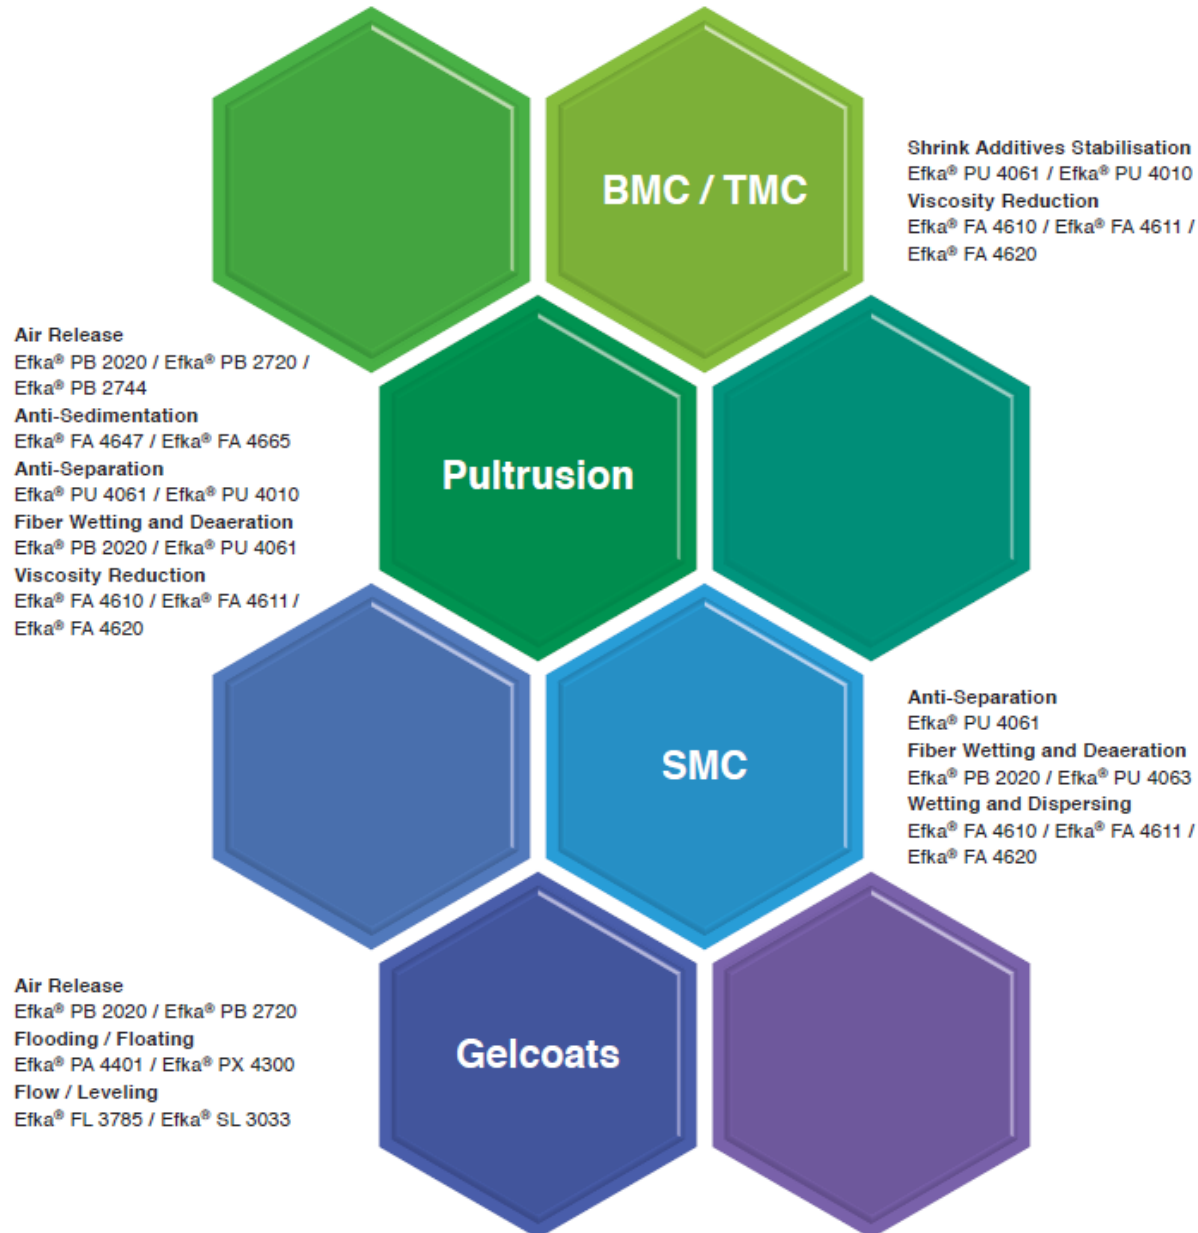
BMC / TMC

Shrink Additives Stabilisation
Efka® PU 4061 / Efka® PU 4010
Viscosity Reduction
Efka® FA 4610 / Efka® FA 4611 / Efka® FA 4620

Air Release
Efka® PB 2020 / Efka® PB 2720 / Efka® PB 2744
Anti-Sedimentation
Efka® FA 4647 / Efka® FA 4665
Anti-Separation
Efka® PU 4061 / Efka® PU 4010
Fiber Wetting and Deaeration
Efka® PB 2020 / Efka® PU 4061
Viscosity Reduction
Efka® FA 4610 / Efka® FA 4611 / Efka® FA 4620

Pultrusion

SMC

Anti-Separation
Efka® PU 4061
Fiber Wetting and Deaeration
Efka® PB 2020 / Efka® PU 4063
Wetting and Dispersing
Efka® FA 4610 / Efka® FA 4611 / Efka® FA 4620

Air Release
Efka® PB 2020 / Efka® PB 2720
Flooding / Floating
Efka® PA 4401 / Efka® PX 4300
Flow / Leveling
Efka® FL 3785 / Efka® SL 3033

Gelcoats